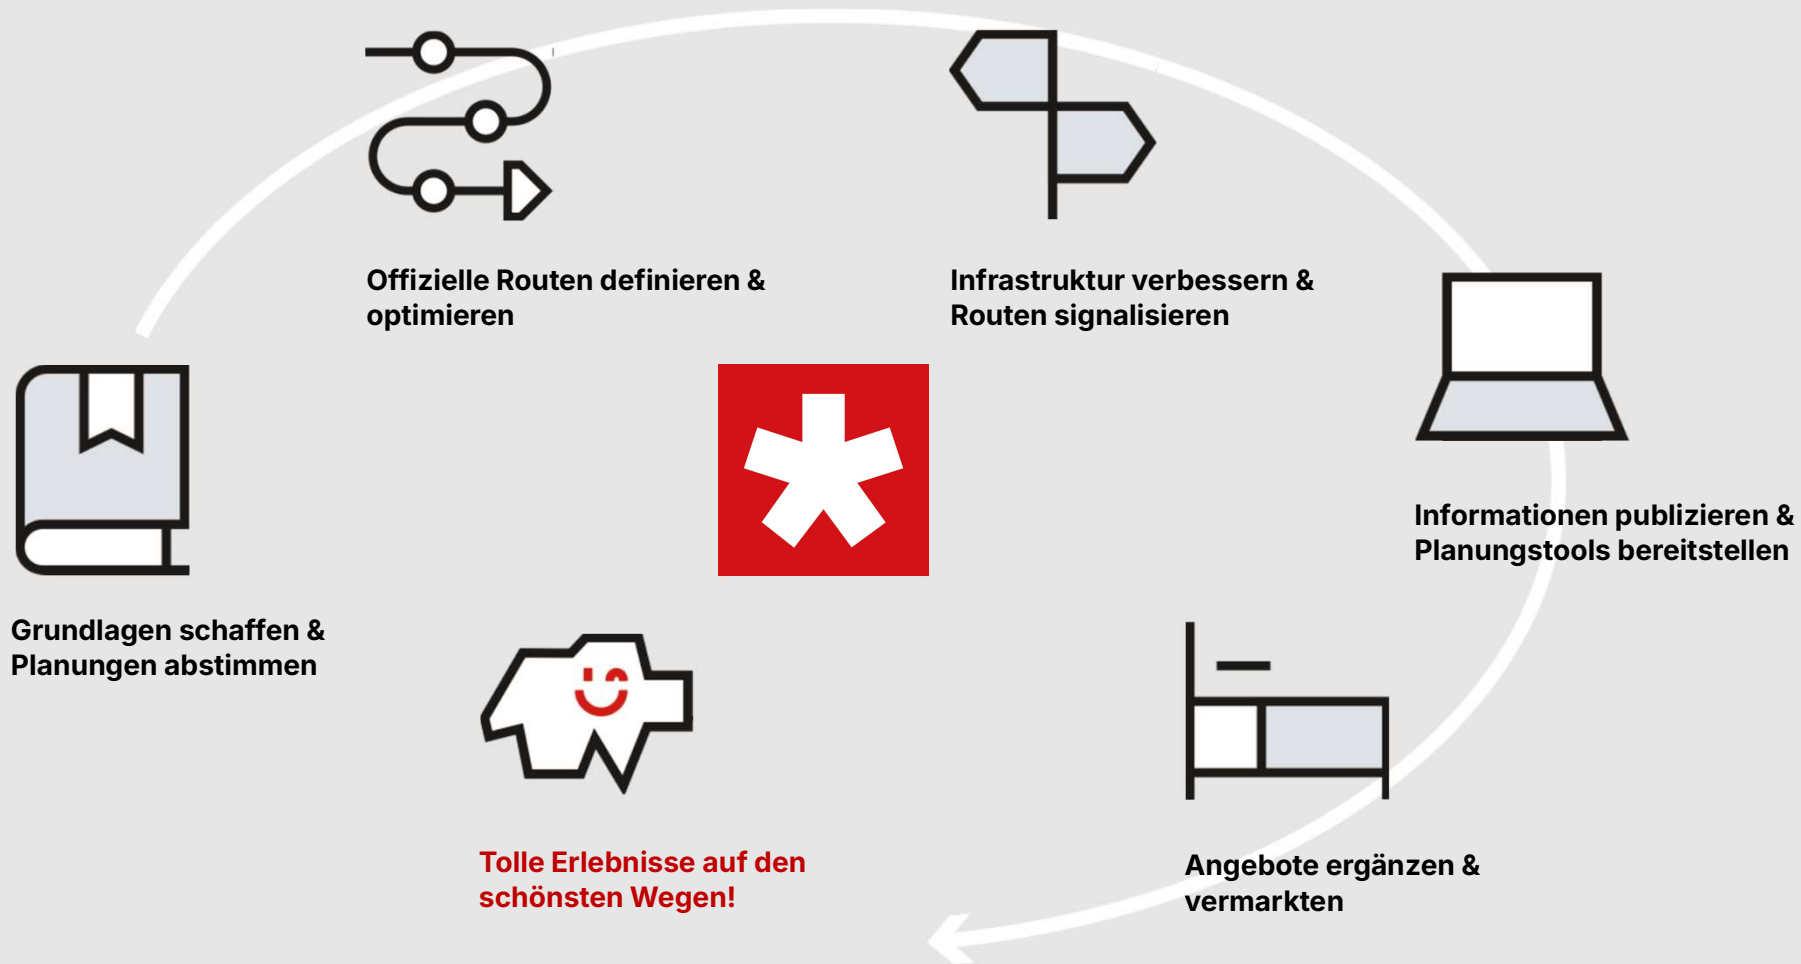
Offizielle Routen definieren & optimieren

Infrastruktur verbessern & Routen signalisieren

Informationen publizieren & Planungstools bereitstellen

Grundlagen schaffen & Planungen abstimmen

Tolle Erlebnisse auf den schönsten Wegen!

Angebote ergänzen & vermarkten